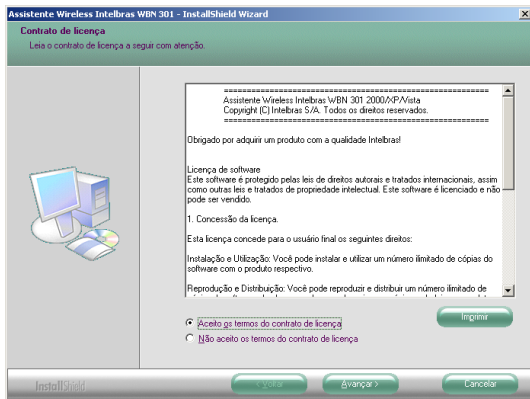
Assistente Wireless Intelbras WBN 301 - InstallShield Wizard

Contrato de licença
Leia o contrato de licença a seguir com atenção.

==========================================
Assistente Wireless Intelbras WBN 301 2000/XP/Vista
Copyright (C) Intelbras S/A. Todos os direitos reservados.
==========================================

Obrigado por adquirir um produto com a qualidade Intelbras!

Licença de software
Este software é protegido pelas leis de direitos autorais e tratados internacionais, assim como outras leis e tratados de propriedade intelectual. Este software é licenciado e não pode ser vendido.

1. Concessão da licença.

Esta licença concede para o usuário final os seguintes direitos:

Instalação e Utilização: Você pode instalar e utilizar um número ilimitado de cópias do software com o produto respectivo.

Reprodução e Distribuição: Você pode reproduzir e distribuir um número ilimitado de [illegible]

Imprimir

Aceito os termos do contrato de licença
Não aceito os termos do contrato de licença

InstallShield

< Voltar
Avançar >
Cancelar